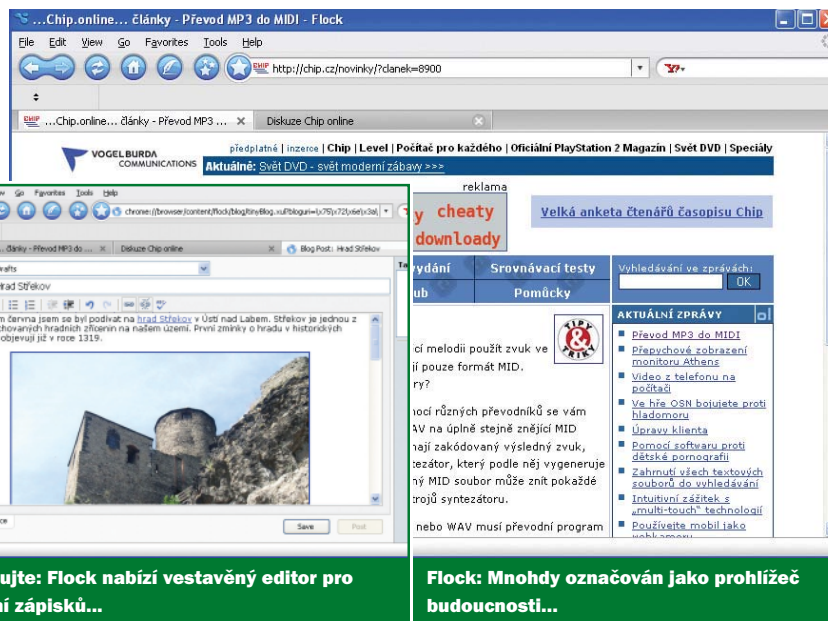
...Chip.online... články - Převod MP3 do MIDI - Flock

File Edit View Go Favorites Tools Help

http://chip.cz/novinky/?clanek=8900

...Chip.online... články - Převod MP3 ... × Diskuze Chip online

VOGEL BURDA COMMUNICATIONS

předplatné | inzerce | Chip | Level | Počítač pro každého | Oficiální PlayStation 2 Magazín | Svět DVD | Speciály

Aktuálně: Světe DVD - svět moderní zábavy >>>

w Go Favorites Tools Help

chrome://browser/content/flock/blog/tinyBlog.xul?blogurl=[x75[x72[x6e[x3a[

články - Převod MP3 do ... × Diskuze Chip online × Blog Post: Hrad Střekov

rafts

rad Střekov

června jsem se byl podívat na hrad Střekov v Ústí nad Labem. Střekov je jednou z chovaných hradních zřícenin na našem území. První zmínky o hradu v historických objevují již v roce 1319.

Save Post

reklama

y cheaty downloady

Velká anketa čtenářů časopisu Chip

ydání Srovnávací testy

ub Pomůcky

Vyhledávání ve zprávách:

OK

AKTUÁLNÍ ZPRÁVY

Převod MP3 do MIDI
Přepychové zobrazení monitoru Athens
Video z telefonu na počítači
Ve hře OSN bojujete proti hladomoru
Úpravy klienta
Pomocí softwaru proti dětské pornografii
Zahrnutí všech textových souborů do vyhledávání
Intuitivní zážitek s „multi-touch" technologií
Používejte mobil jako

TIPY & TRIKY

cí melodii použít zvuk ve
ít pouze formát MID.
ry?

ocí různých převodníků se vám
AV na úplně stejně znějící MID
ají zakódovaný výsledný zvuk,
tezátor, který podle něj vygeneruje
ný MID soubor může znít pokaždé
trojů syntezátoru.

nebo WAV musí převodní program

ujte: Flock nabízí vestavěný editor pro
ní zápisků...

Flock: Mnohdy označován jako prohlížeč budoucnosti...